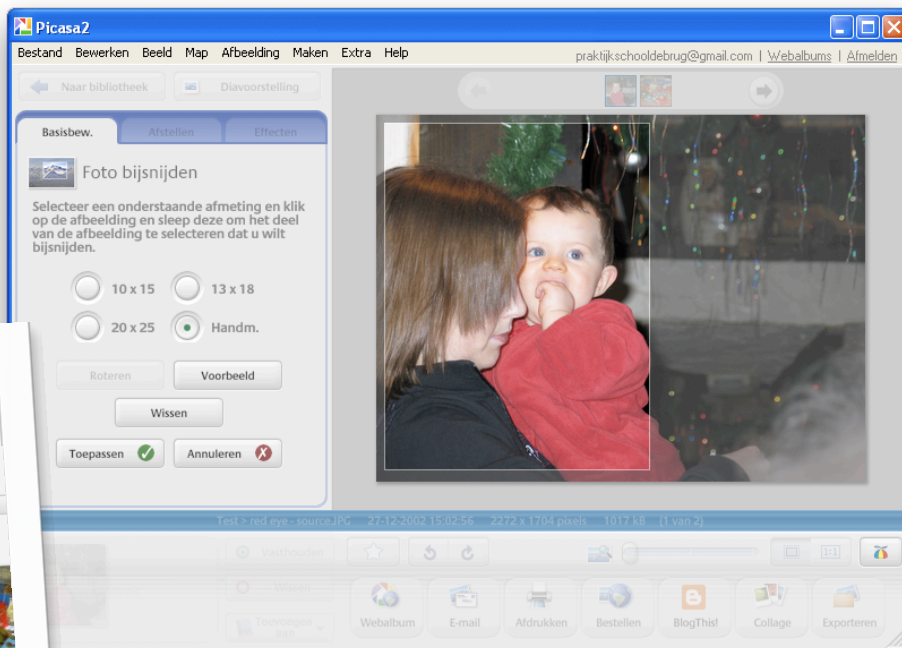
Picasa2

Bestand Bewerken Beeld Map Afbeelding Maken Extra Help

praktijkschooldebrug@gmail.com | Webalbums | Afmelden

Naar bibliotheek

Diavoorstelling

Basisbew. Afstellen Effecten

Foto bijsnijden

Selecteer een onderstaande afmeting en klik op de afbeelding en sleep deze om het deel van de afbeelding te selecteren dat u wilt bijsnijden.

10 x 15
13 x 18
20 x 25
Handm.

Roteren
Voorbeeld
Wissen
Toepassen
Annuleren

Test > red eye - source.JPG 27-12-2002 15:02:56 2272 x 1704 pixels 1017 kB (1 van 2)

Vasthouden
Wissen
Toevoegen

Webalbum
E-mail
Afdrukken
Bestellen
BlogThis!
Collage
Exporteren